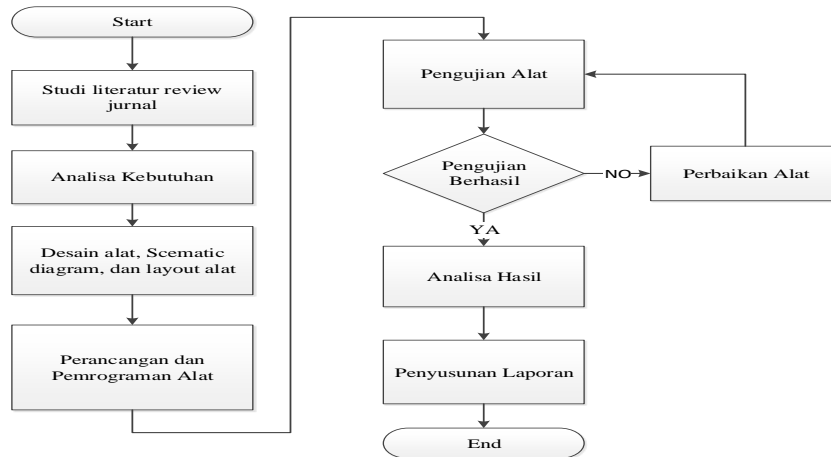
Start

Studi literatur review jurnal

Analisa Kebutuhan

Desain alat, Scematic diagram, dan layout alat

Perancangan dan Pemrograman Alat

Pengujian Alat

Pengujian Berhasil

NO

Perbaikan Alat

YA

Analisa Hasil

Penyusunan Laporan

End